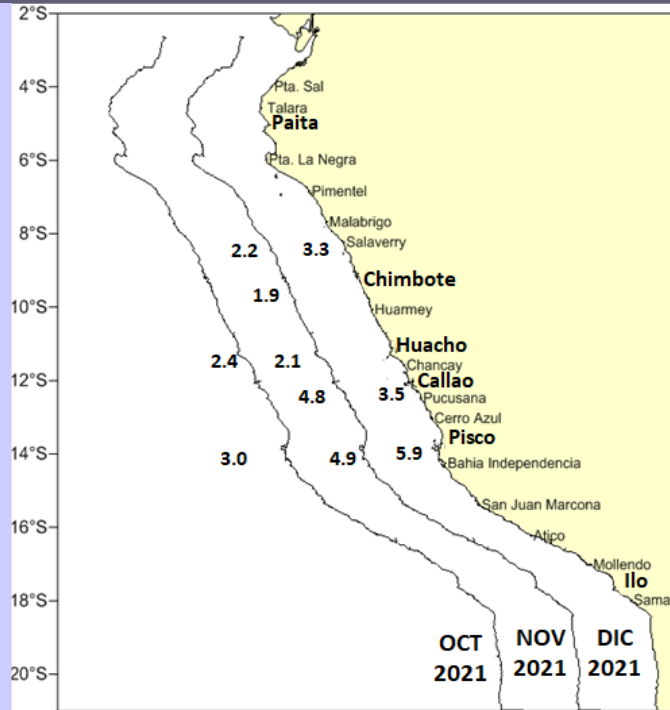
2°S
4°S
6°S
8°S
10°S
12°S
14°S
16°S
18°S
20°S

Pta. Sal
Talara
Paita
Pta. La Negra
Pimentel
Malabrigo
Salaverry
Chimbote
Huarmey
Huacho
Chancay
Callao
Pucusana
Cerro Azul
Pisco
Bahia Independencia
San Juan Marcona
Atico
Mollendo
Ilo
Sama

2.2
3.3
1.9
2.4
2.1
4.8
3.5
3.0
4.9
5.9

OCT 2021
NOV 2021
DIC 2021